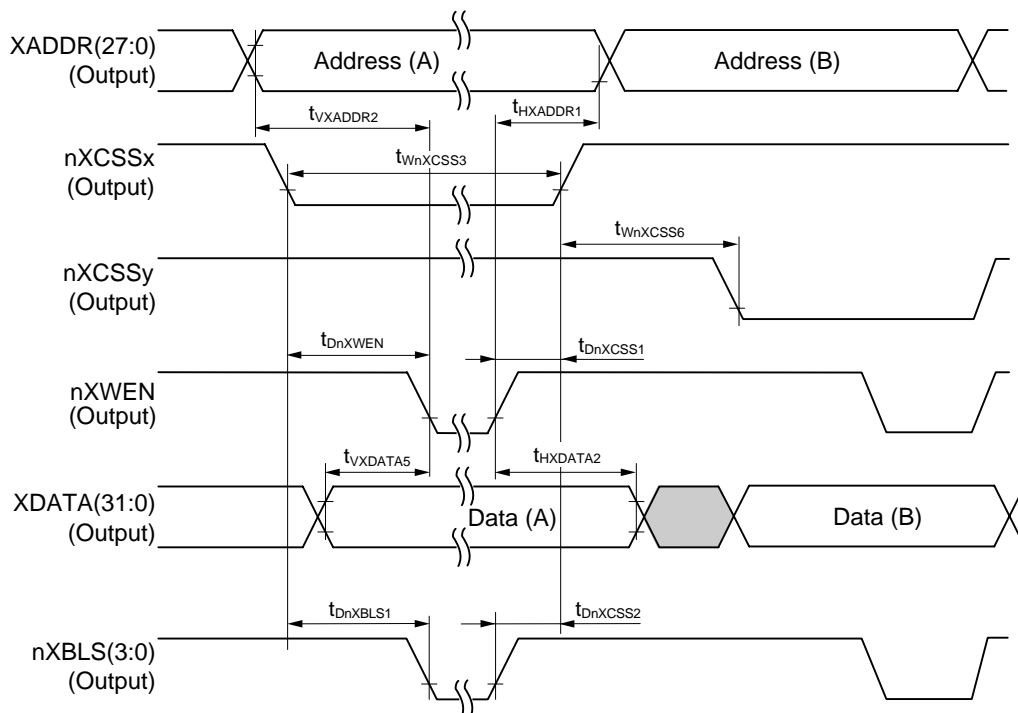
XADDR(27:0)
(Output)

Address (A)

Address (B)

$t_{VXADDR2}$

$t_{HXADDR1}$

nXCSSx
(Output)

$t_{WnXCSS3}$

$t_{WnXCSS6}$

nXCSSy
(Output)

$t_{DnXWEN}$

$t_{DnXCSS1}$

nXWEN
(Output)

$t_{VXDATA5}$

$t_{HXDATA2}$

XDATA(31:0)
(Output)

Data (A)

Data (B)

$t_{DnXBLS1}$

$t_{DnXCSS2}$

nXBLS(3:0)
(Output)